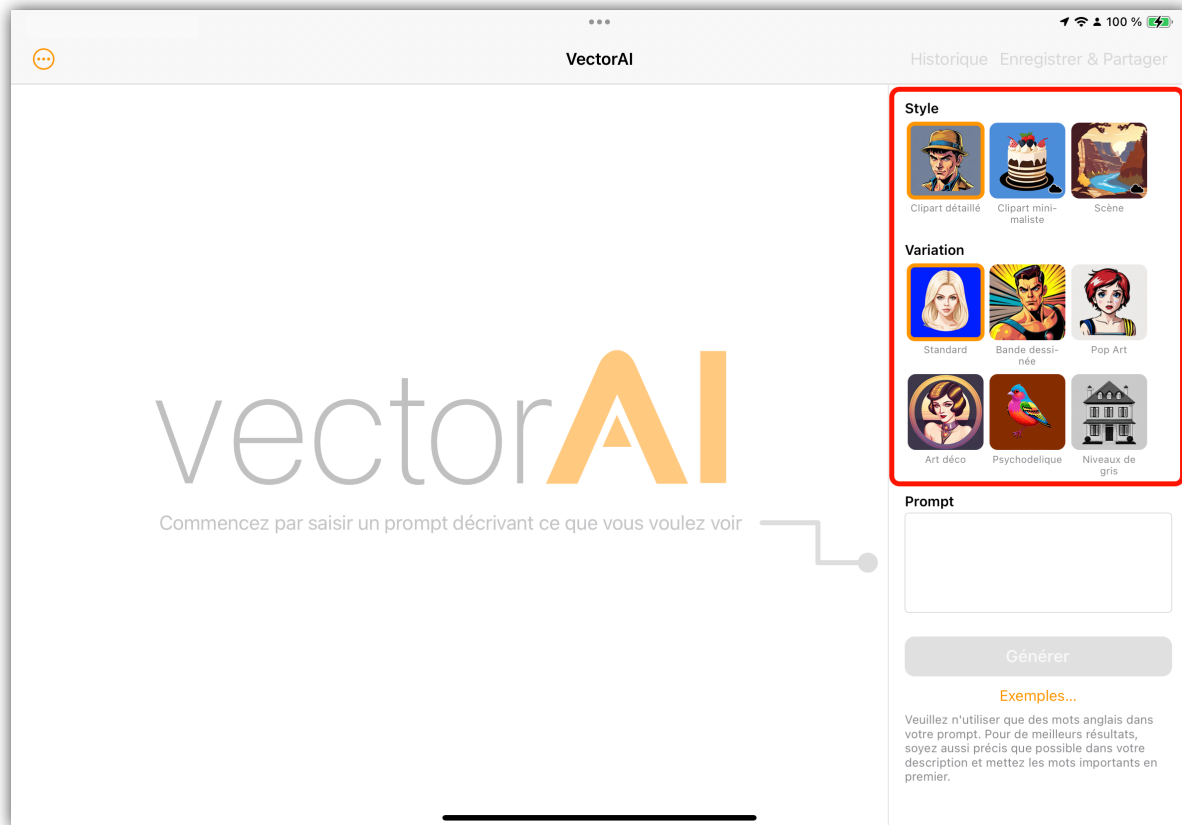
100 %

VectorAI

Historique Enregistrer & Partager

Style

Clipart détaillé

Clipart minimaliste

Scène

Variation

Standard

Bande dessinée

Pop Art

Art déco

Psychodelique

Niveaux de gris

vectorAI

Commencez par saisir un prompt décrivant ce que vous voulez voir

Prompt

Générer

Exemples...

Veuillez n'utiliser que des mots anglais dans votre prompt. Pour de meilleurs résultats, soyez aussi précis que possible dans votre description et mettez les mots importants en premier.